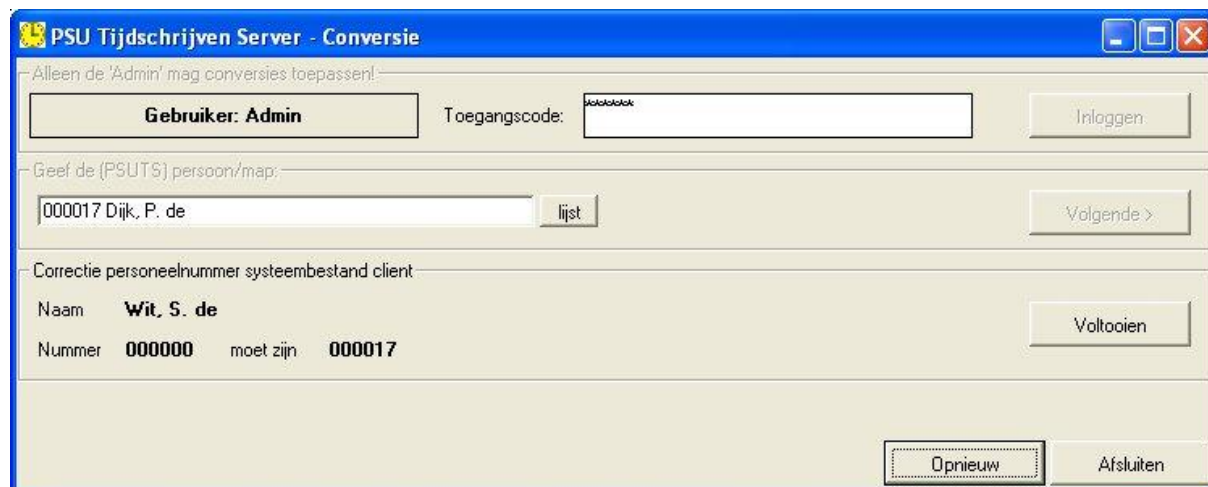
PSU Tijdschrijven Server - Conversie

Alleen de 'Admin' mag conversies toepassen!

Gebruiker: Admin

Toegangscode: *******

Inloggen

Geef de (PSUTS) persoon/map:

000017 Dijk, P. de

lijst

Volgende >

Correctie personeelnummer systeembestand client

Naam Wit, S. de

Nummer 000000 moet zijn 000017

Voltooien

Opnieuw

Afsluiten